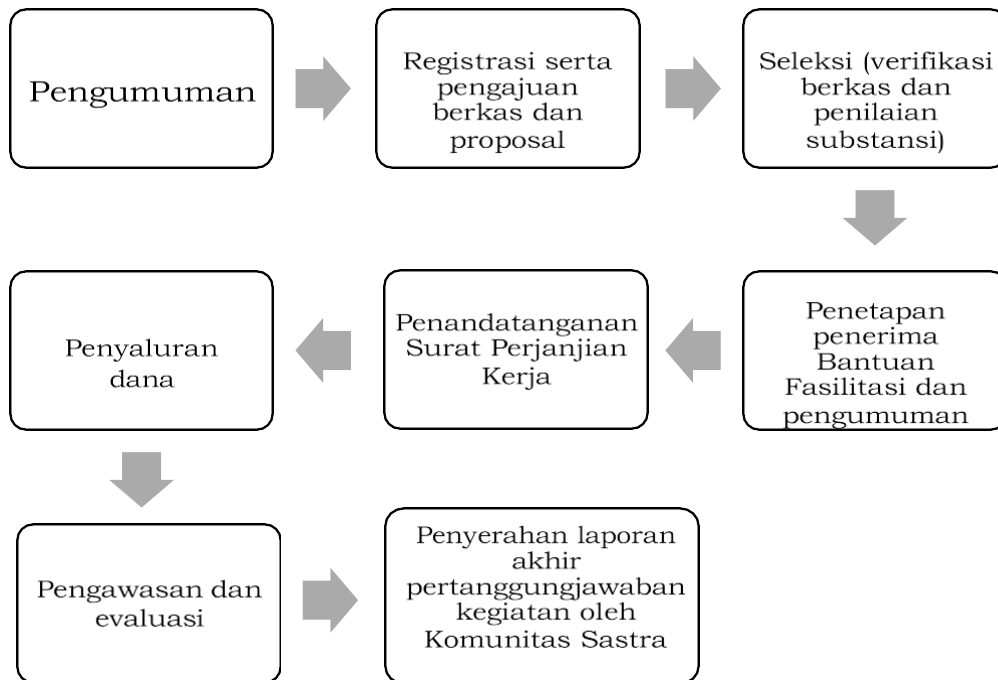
Pengumuman

Registrasi serta pengajuan berkas dan proposal

Seleksi (verifikasi berkas dan penilaian substansi)

Penetapan penerima Bantuan Fasilitasi dan pengumuman

Penandatanganan Surat Perjanjian Kerja

Penyaluran dana

Pengawasan dan evaluasi

Penyerahan laporan akhir pertanggungjawaban kegiatan oleh Komunitas Sastra